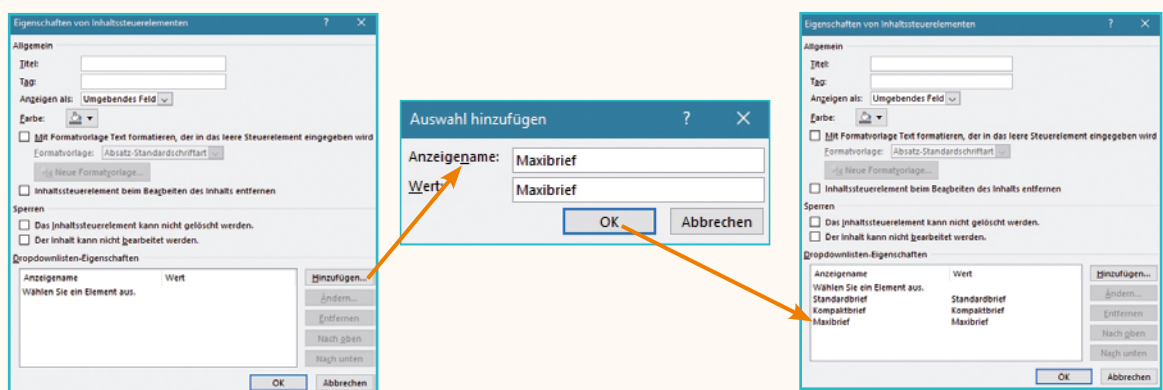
Eigenschaften von Inhaltssteuerelementen ? ✕

Allgemein

Titel:

Tag:

Anzeigen als: Umgebendes Feld

Farbe:

Mit Formatvorlage Text formatieren, der in das leere Steuerelement eingegeben wird

Formatvorlage: Absatz-Standardschriftart

Neue Formatvorlage...

Inhaltssteuerelement beim Bearbeiten des Inhalts entfernen

Sperren

Das Inhaltssteuerelement kann nicht gelöscht werden.

Der Inhalt kann nicht bearbeitet werden.

Dropdownlisten-Eigenschaften

| Anzeigename | Wert |
|---|---|
| Wählen Sie ein Element aus. | |

Hinzufügen...

Ändern...

Entfernen

Nach oben

Nach unten

OK Abbrechen

Auswahl hinzufügen ? ✕

Anzeigename: Maxibrief

Wert: Maxibrief

OK Abbrechen

Eigenschaften von Inhaltssteuerelementen ? ✕

Allgemein

Titel:

Tag:

Anzeigen als: Umgebendes Feld

Farbe:

Mit Formatvorlage Text formatieren, der in das leere Steuerelement eingegeben wird

Formatvorlage: Absatz-Standardschriftart

Neue Formatvorlage...

Inhaltssteuerelement beim Bearbeiten des Inhalts entfernen

Sperren

Das Inhaltssteuerelement kann nicht gelöscht werden.

Der Inhalt kann nicht bearbeitet werden.

Dropdownlisten-Eigenschaften

| Anzeigename | Wert |
|---|---|
| Wählen Sie ein Element aus. | |
| Standardbrief | Standardbrief |
| Kompaktbrief | Kompaktbrief |
| Maxibrief | Maxibrief |

Hinzufügen...

Ändern...

Entfernen

Nach oben

Nach unten

OK Abbrechen